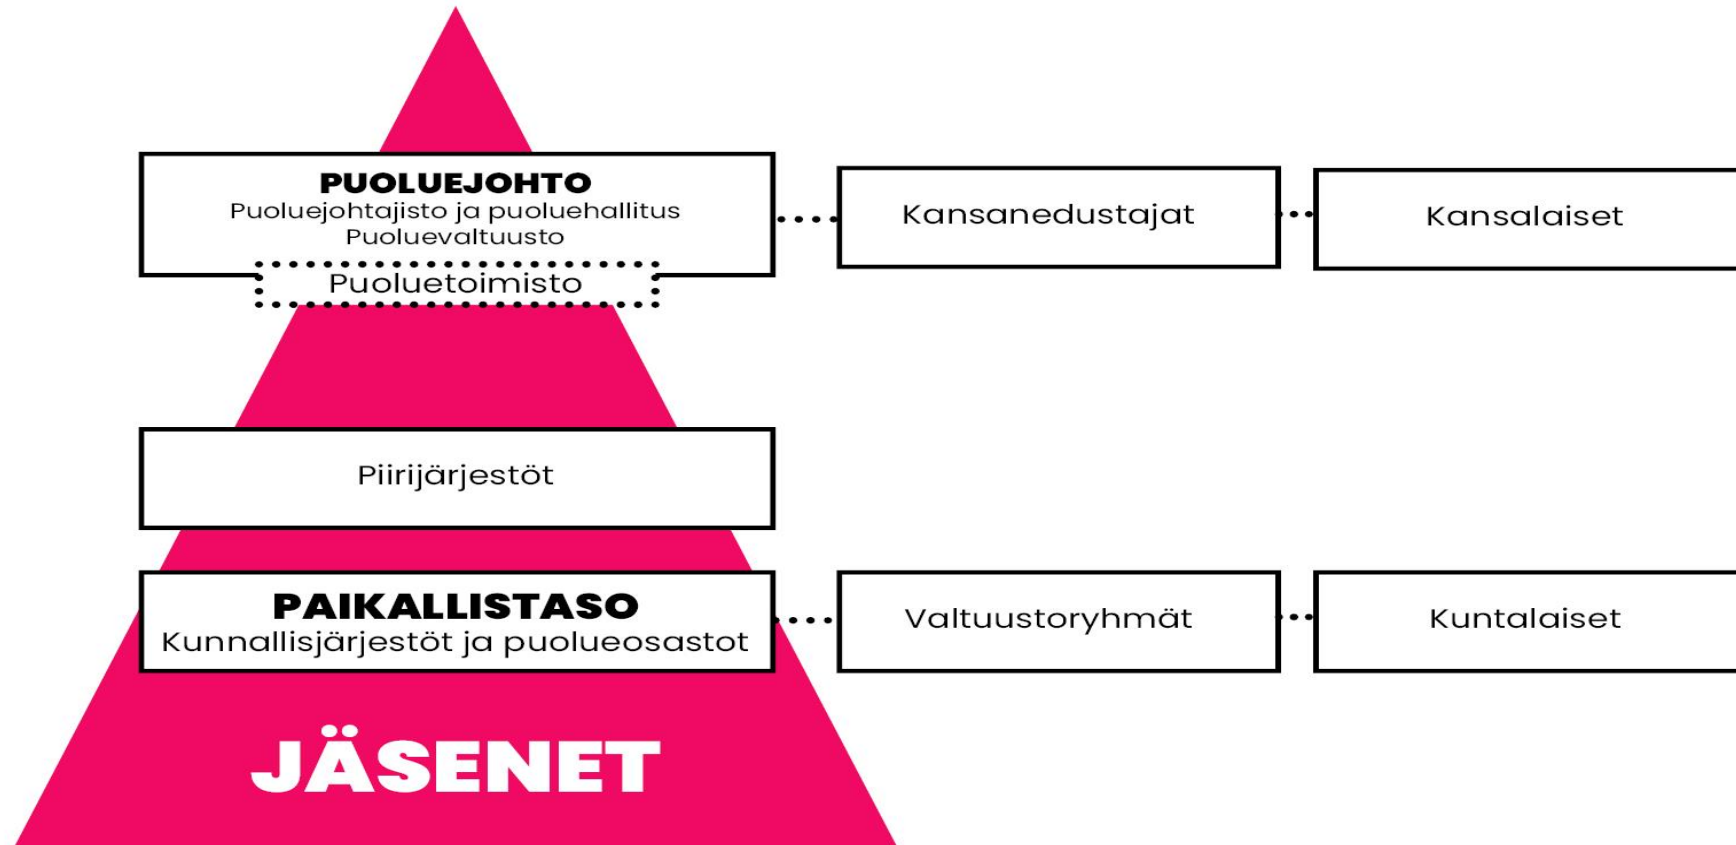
PUOLUEJOHTO
Puoluejohtajisto ja puoluehallitus
Puoluevaltuusto

Puoluetoimisto

Kansanedustajat

Kansalaiset

Piirijärjestöt

PAIKALLISTASO
Kunnallisjärjestöt ja puolueosastot

Valtuustoryhmät

Kuntalaiset

JÄSENET